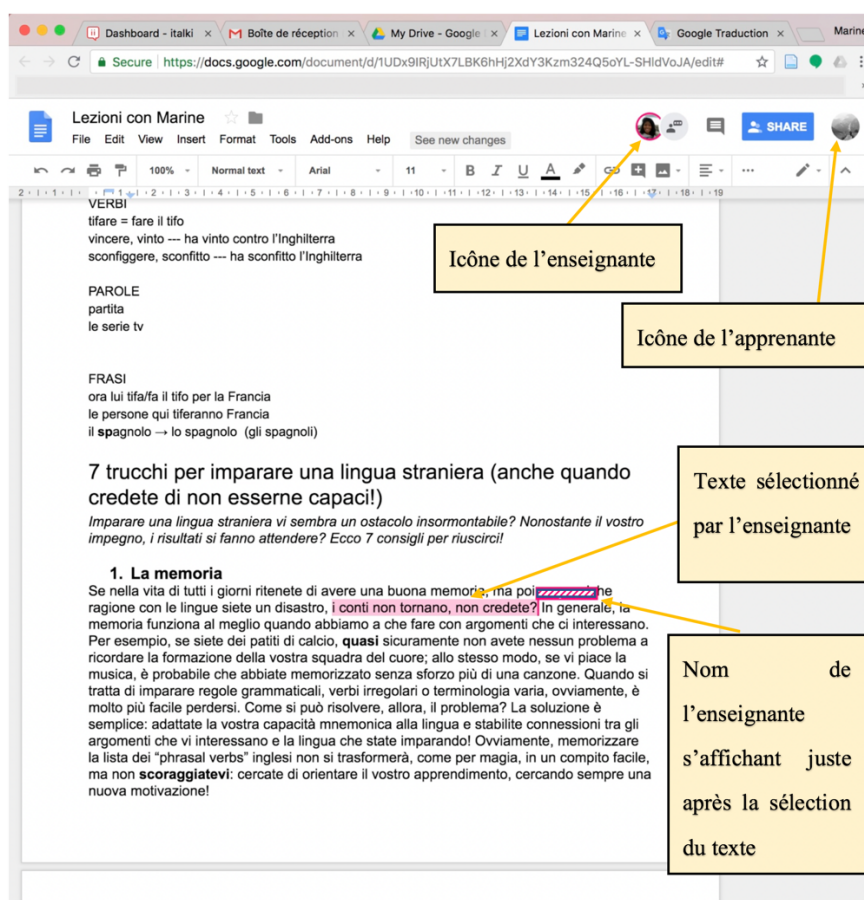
Dashboard - italki ×
Boîte de réception ×
My Drive - Google ×
Lezioni con Marine ×
Google Traduction ×
Marine

Secure | https://docs.google.com/document/d/1UDx9IRjUtX7LBK6hHj2XdY3Kzm324Q5oYL-SHldVoJA/edit#

Lezioni con Marine
File Edit View Insert Format Tools Add-ons Help See new changes
SHARE
100% Normal text Arial 11 B I U A

VERBI
tifare = fare il tifo
vincere, vinto --- ha vinto contro l'Inghilterra
sconfiggere, sconfitto --- ha sconfitto l'Inghilterra

Icône de l'enseignante

PAROLE
partita
le serie tv

Icône de l'apprenante

FRASI
ora lui tifa/fa il tifo per la Francia
le persone qui tiferanno Francia
il **sp**agnolo → lo spagnolo (gli spagnoli)

7 trucchi per imparare una lingua straniera (anche quando credete di non esserne capaci!)

Texte sélectionné par l'enseignante

*Imparare una lingua straniera vi sembra un ostacolo insormontabile? Nonostante il vostro impegno, i risultati si fanno attendere? Ecco 7 consigli per riuscirci!*

1. **La memoria**
Se nella vita di tutti i giorni ritenete di avere una buona memoria, ma poi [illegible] che ragione con le lingue siete un disastro, i conti non tornano, non credete? In generale, la memoria funziona al meglio quando abbiamo a che fare con argomenti che ci interessano. Per esempio, se siete dei patiti di calcio, **quasi** sicuramente non avete nessun problema a ricordare la formazione della vostra squadra del cuore; allo stesso modo, se vi piace la musica, è probabile che abbiate memorizzato senza sforzo più di una canzone. Quando si tratta di imparare regole grammaticali, verbi irregolari o terminologia varia, ovviamente, è molto più facile perdersi. Come si può risolvere, allora, il problema? La soluzione è semplice: adattate la vostra capacità mnemonica alla lingua e stabilite connessioni tra gli argomenti che vi interessano e la lingua che state imparando! Ovviamente, memorizzare la lista dei "phrasal verbs" inglesi non si trasformerà, come per magia, in un compito facile, ma non **scoraggiatevi**: cercate di orientare il vostro apprendimento, cercando sempre una nuova motivazione!

Nom de l'enseignante s'affichant juste après la sélection du texte